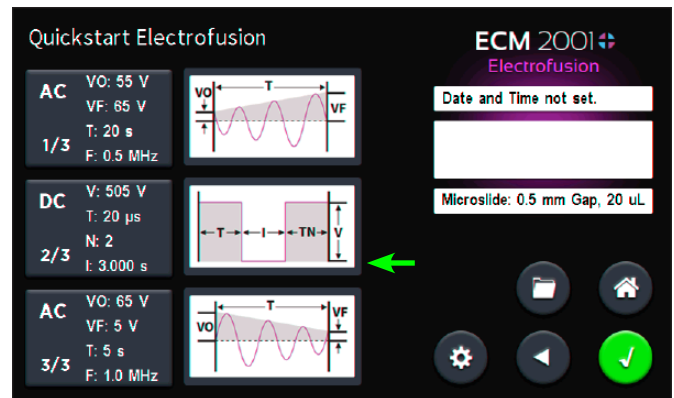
Quickstart Electrofusion

AC
1/3
VO: 55 V
VF: 65 V
T: 20 s
F: 0.5 MHz

VO
T
VF

DC
2/3
V: 505 V
T: 20 μs
N: 2
I: 3.000 s

T
I
TN
V

AC
3/3
VO: 65 V
VF: 5 V
T: 5 s
F: 1.0 MHz

T
VO
VF

ECM 2001
Electrofusion

Date and Time not set.

Microslide: 0.5 mm Gap, 20 uL